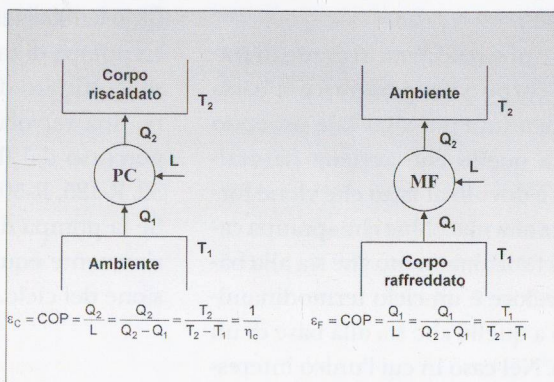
Corpo riscaldato $T_2$

$Q_2$

PC

L

$Q_1$

Ambiente $T_1$

$\varepsilon_C = COP = \frac{Q_2}{L} = \frac{Q_2}{Q_2 - Q_1} = \frac{T_2}{T_2 - T_1} = \frac{1}{\eta_c}$

Ambiente $T_2$

$Q_2$

MF

L

$Q_1$

Corpo raffreddato $T_1$

$\varepsilon_F = COP = \frac{Q_1}{L} = \frac{Q_1}{Q_2 - Q_1} = \frac{T_1}{T_2 - T_1}$